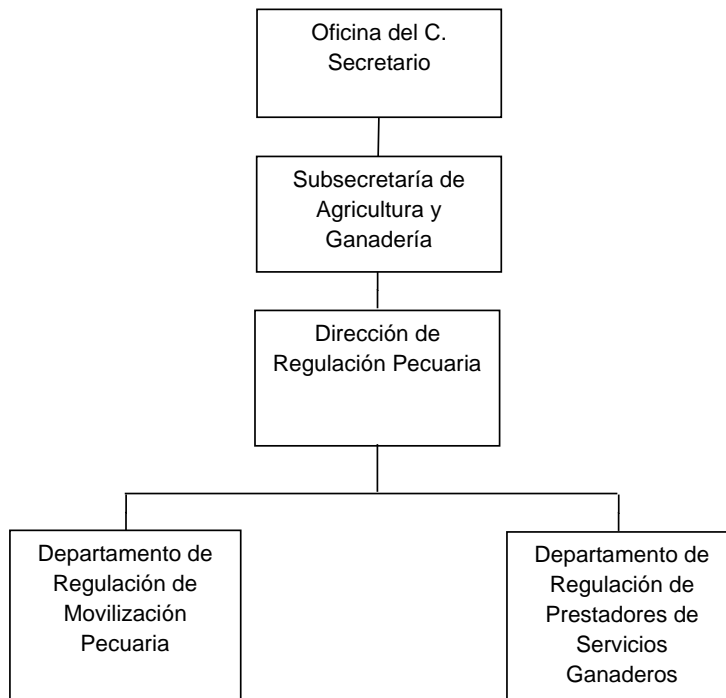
Oficina del C. Secretario

Subsecretaría de Agricultura y Ganadería

Dirección de Regulación Pecuaria

Departamento de Regulación de Movilización Pecuaria

Departamento de Regulación de Prestadores de Servicios Ganaderos